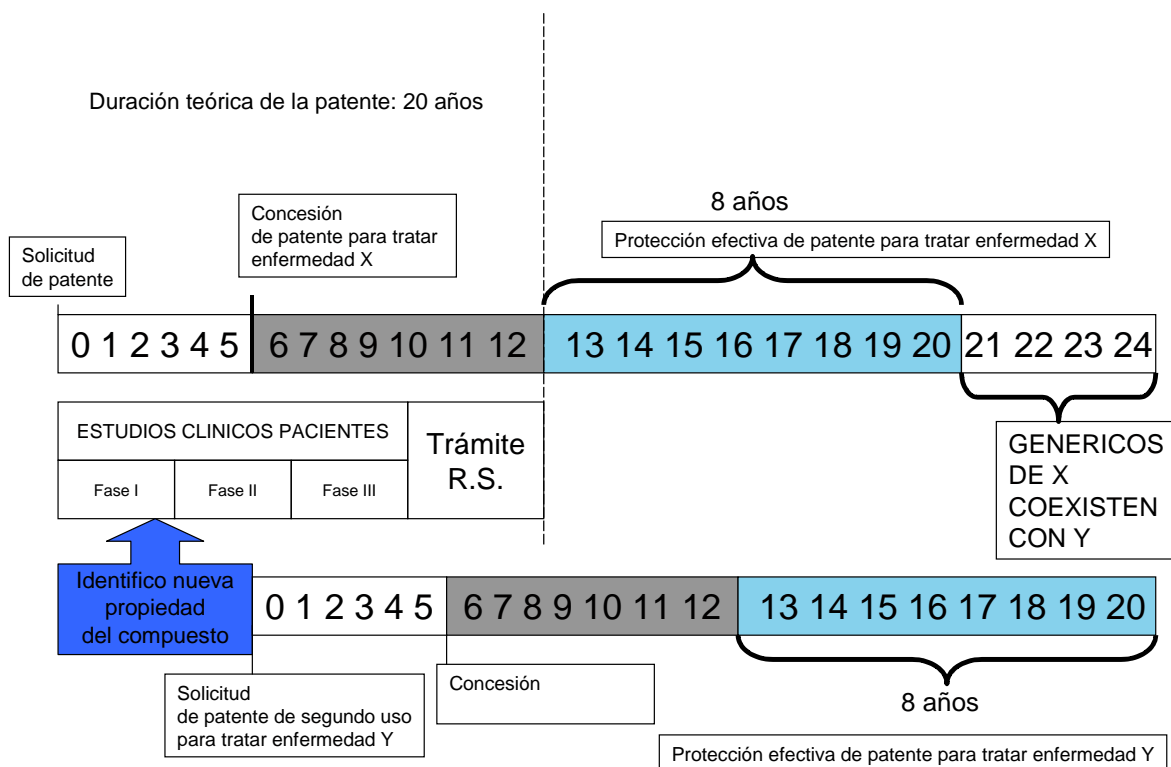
Duración teórica de la patente: 20 años

Solicitud de patente

Concesión de patente para tratar enfermedad X

8 años

Protección efectiva de patente para tratar enfermedad X

0 1 2 3 4 5 | 6 7 8 9 10 11 12 | 13 14 15 16 17 18 19 20 | 21 22 23 24

ESTUDIOS CLINICOS PACIENTES

Fase I | Fase II | Fase III

Trámite R.S.

GENERICOS DE X COEXISTEN CON Y

Identifico nueva propiedad del compuesto

0 1 2 3 4 5 | 6 7 8 9 10 11 12 | 13 14 15 16 17 18 19 20

Solicitud de patente de segundo uso para tratar enfermedad Y

Concesión

8 años

Protección efectiva de patente para tratar enfermedad Y